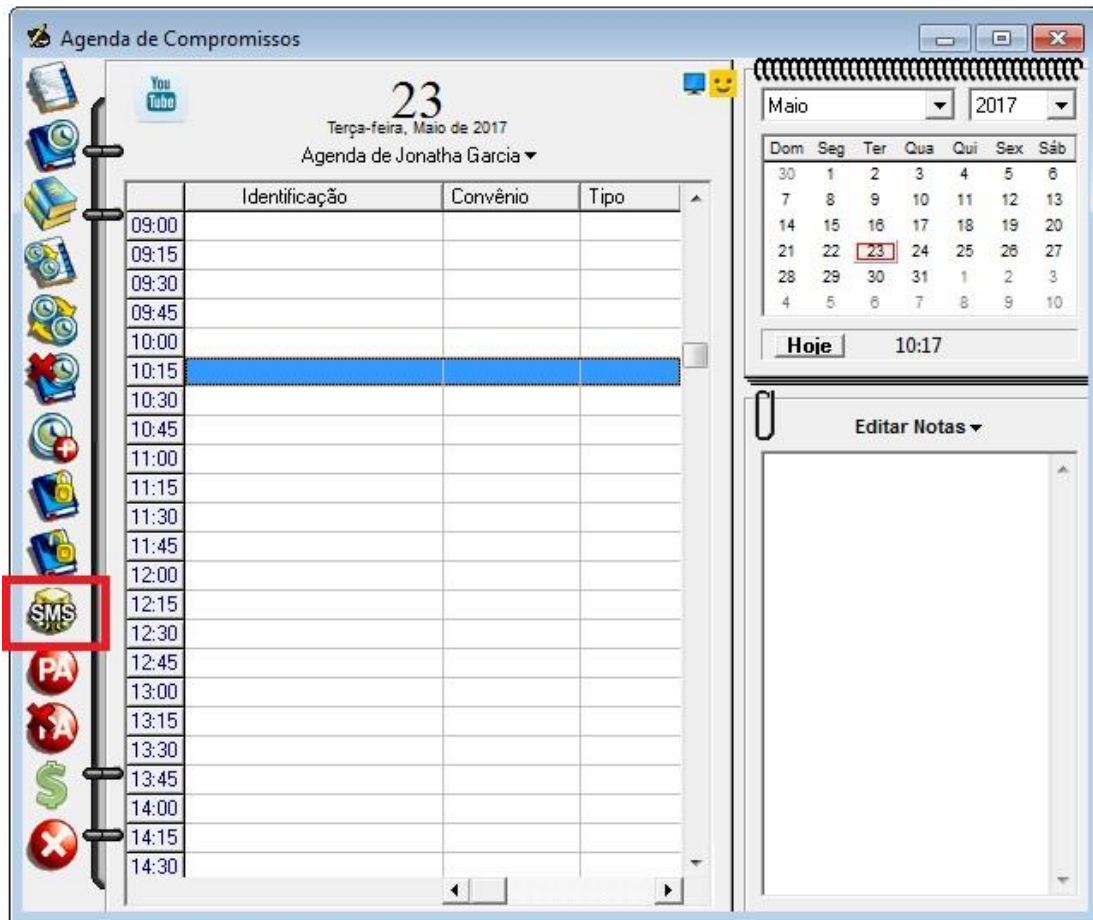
Agenda de Compromissos

You Tube

23
Terça-feira, Maio de 2017
Agenda de Jonatha Garcia

| | Identificação | Convênio | Tipo |
|---|---|---|---|
| 09:00 | | | |
| 09:15 | | | |
| 09:30 | | | |
| 09:45 | | | |
| 10:00 | | | |
| 10:15 | | | |
| 10:30 | | | |
| 10:45 | | | |
| 11:00 | | | |
| 11:15 | | | |
| 11:30 | | | |
| 11:45 | | | |
| 12:00 | | | |
| 12:15 | | | |
| 12:30 | | | |
| 12:45 | | | |
| 13:00 | | | |
| 13:15 | | | |
| 13:30 | | | |
| 13:45 | | | |
| 14:00 | | | |
| 14:15 | | | |
| 14:30 | | | |

SMS
PA
PA
$

Maio
2017

| Dom | Seg | Ter | Qua | Qui | Sex | Sáb |
|---|---|---|---|---|---|---|
| 30 | 1 | 2 | 3 | 4 | 5 | 6 |
| 7 | 8 | 9 | 10 | 11 | 12 | 13 |
| 14 | 15 | 16 | 17 | 18 | 19 | 20 |
| 21 | 22 | 23 | 24 | 25 | 26 | 27 |
| 28 | 29 | 30 | 31 | 1 | 2 | 3 |
| 4 | 5 | 6 | 7 | 8 | 9 | 10 |

Hoje 10:17

Editar Notas